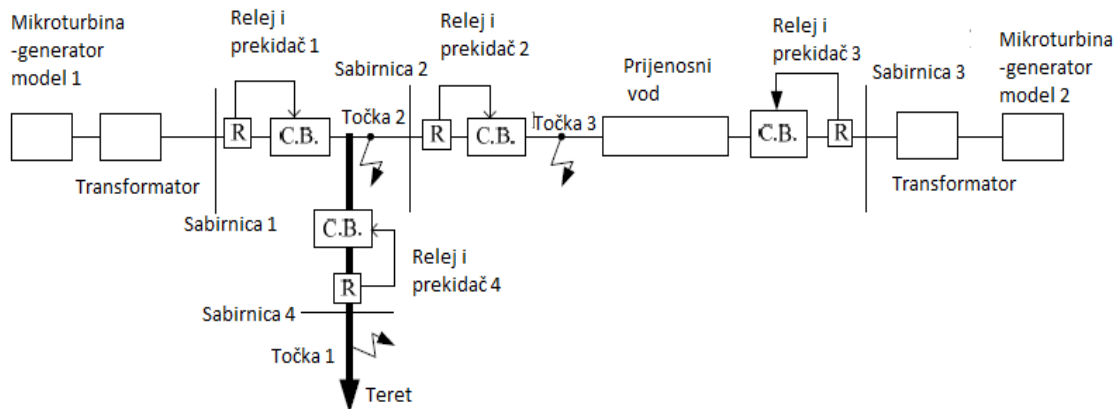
Mikroturbina -generator model 1

Relej i prekidač 1

Sabirnica 2

Relej i prekidač 2

Prijenosni vod

Relej i prekidač 3

Sabirnica 3

Mikroturbina -generator model 2

R

C.B.

Točka 2

R

C.B.

Točka 3

C.B.

R

Transformator

Transformator

Sabirnica 1

C.B.

Relej i prekidač 4

R

Sabirnica 4

Točka 1

Teret